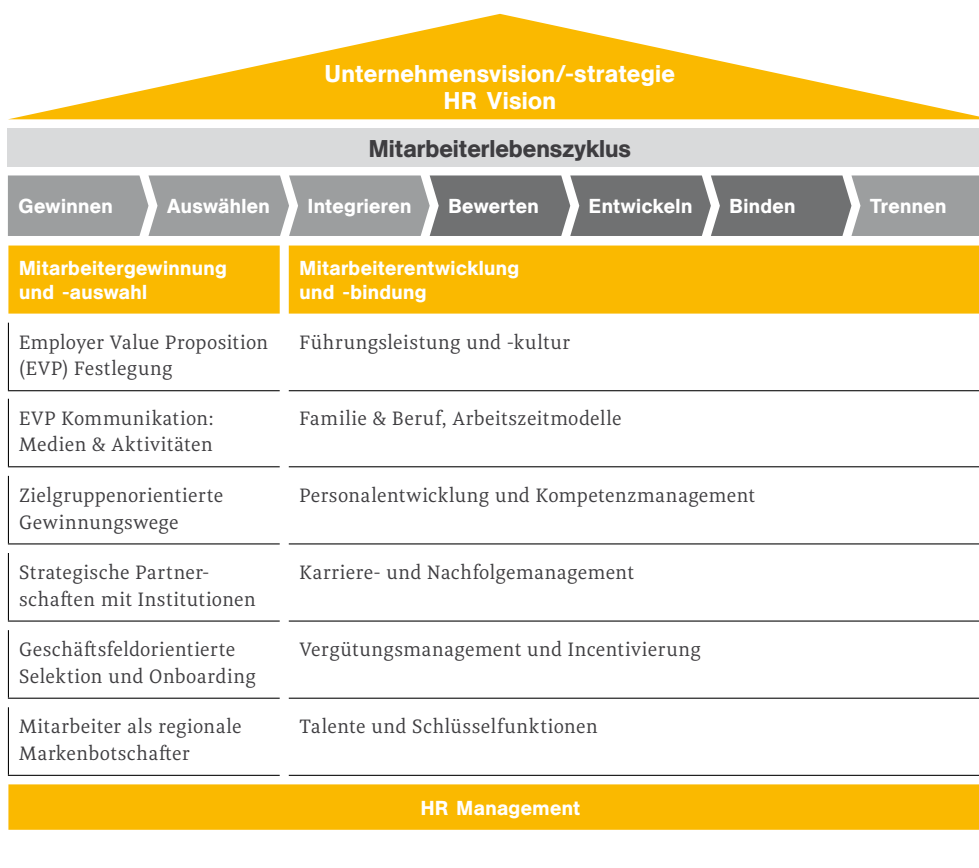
Unternehmensvision/-strategie
HR Vision

Mitarbeiterlebenszyklus

Gewinnen | Auswählen | Integrieren | Bewerten | Entwickeln | Binden | Trennen

| Mitarbeitergewinnung und -auswahl | Mitarbeiterentwicklung und -bindung |
|---|---|
| Employer Value Proposition (EVP) Festlegung | Führungsleistung und -kultur |
| EVP Kommunikation: Medien & Aktivitäten | Familie & Beruf, Arbeitszeitmodelle |
| Zielgruppenorientierte Gewinnungswege | Personalentwicklung und Kompetenzmanagement |
| Strategische Partnerschaften mit Institutionen | Karriere- und Nachfolgemanagement |
| Geschäftsfeldorientierte Selektion und Onboarding | Vergütungsmanagement und Incentivierung |
| Mitarbeiter als regionale Markenbotschafter | Talente und Schlüsselfunktionen |

HR Management